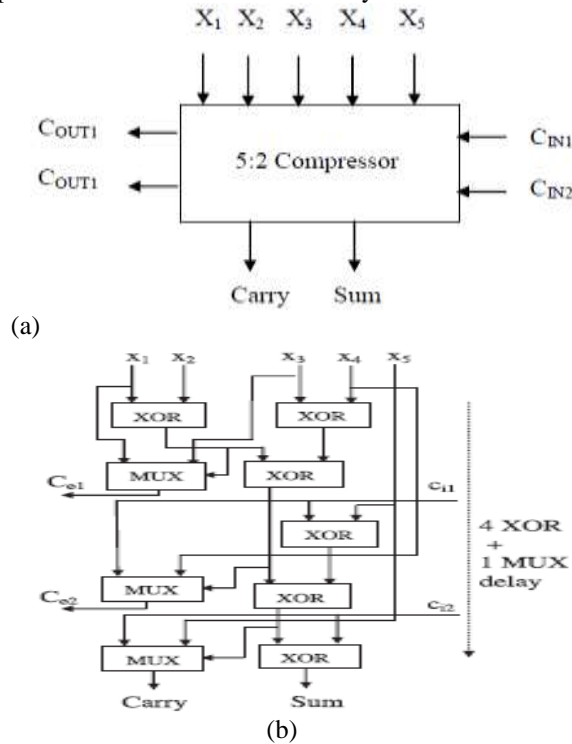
$X_1$ $X_2$ $X_3$ $X_4$ $X_5$

$C_{OUT1}$

$C_{OUT1}$

5:2 Compressor

$C_{IN1}$

$C_{IN2}$

Carry Sum

(a)

$x_1$ $x_2$ $x_3$ $x_4$ $x_5$

XOR

XOR

$C_{o1}$

MUX

XOR

$c_{i1}$

XOR

4 XOR + 1 MUX delay

MUX

$C_{o2}$

XOR

$c_{i2}$

MUX

XOR

Carry

Sum

(b)